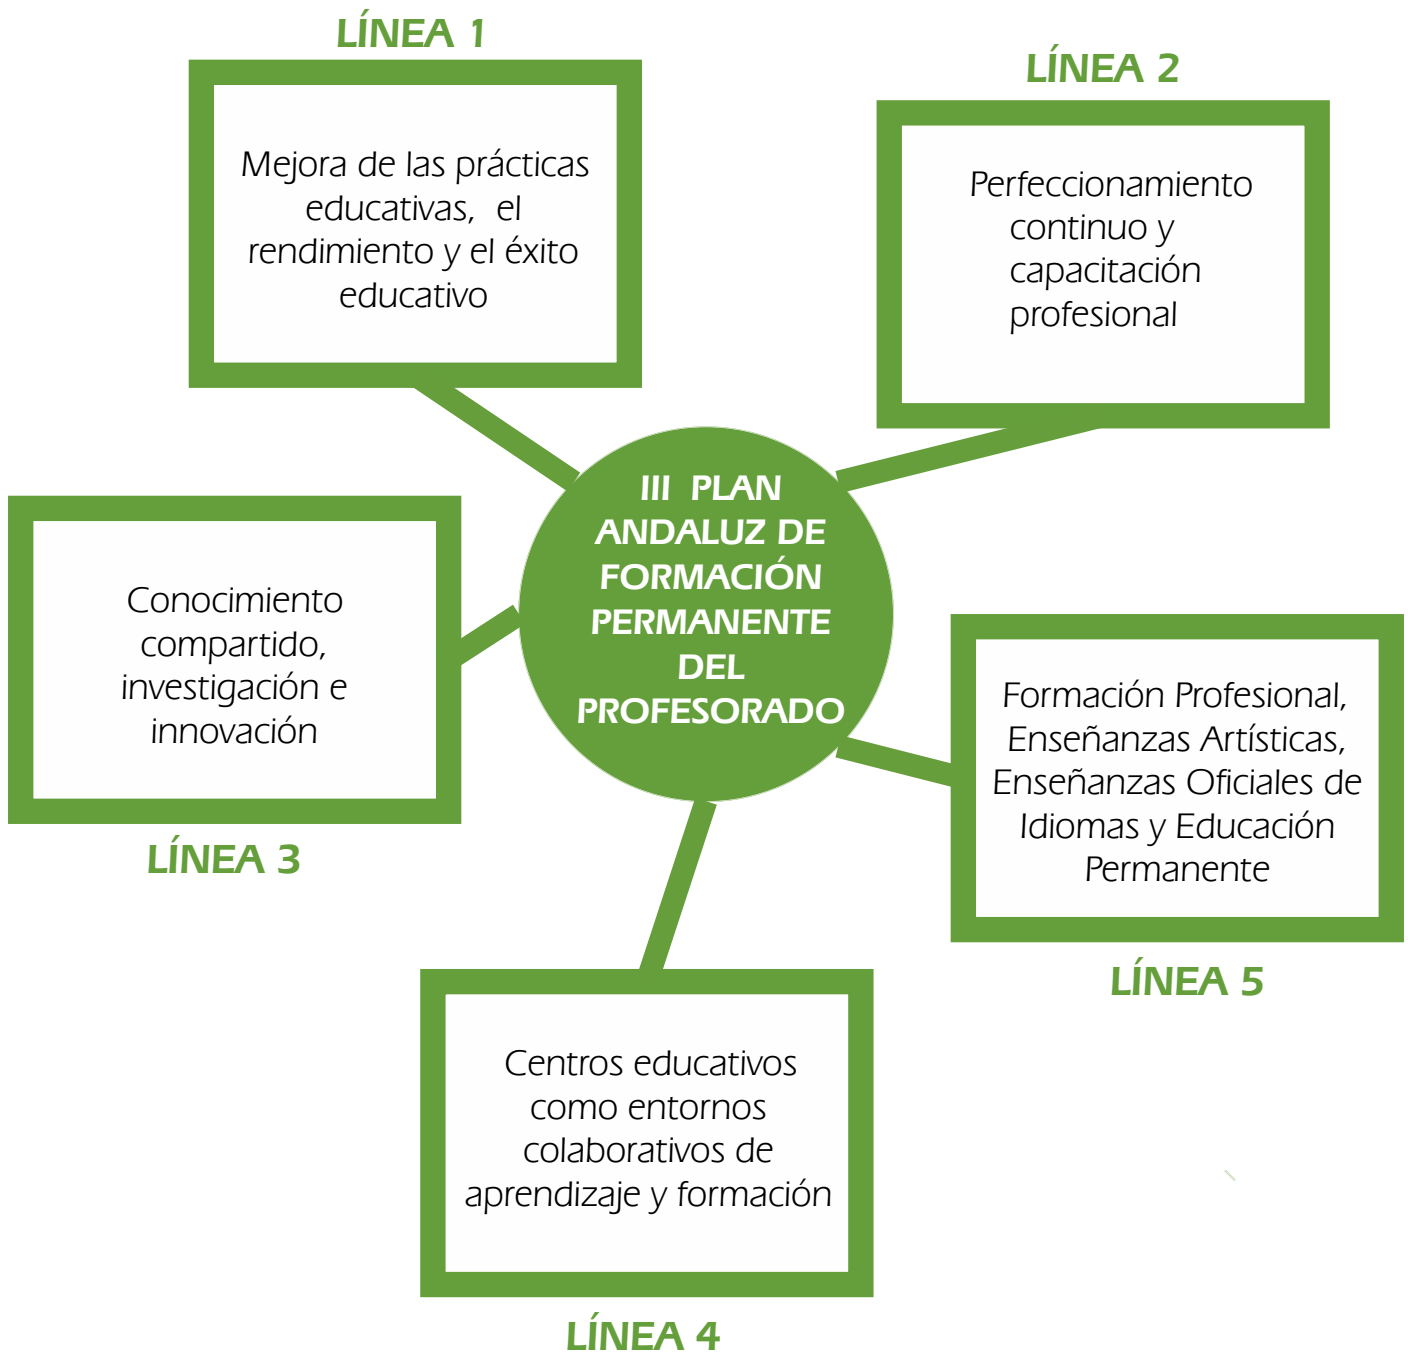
LÍNEA 1

Mejora de las prácticas educativas, el rendimiento y el éxito educativo

LÍNEA 2

Perfeccionamiento continuo y capacitación profesional

III PLAN ANDALUZ DE FORMACIÓN PERMANENTE DEL PROFESORADO

Conocimiento compartido, investigación e innovación

LÍNEA 3

Formación Profesional, Enseñanzas Artísticas, Enseñanzas Oficiales de Idiomas y Educación Permanente

LÍNEA 5

Centros educativos como entornos colaborativos de aprendizaje y formación

LÍNEA 4